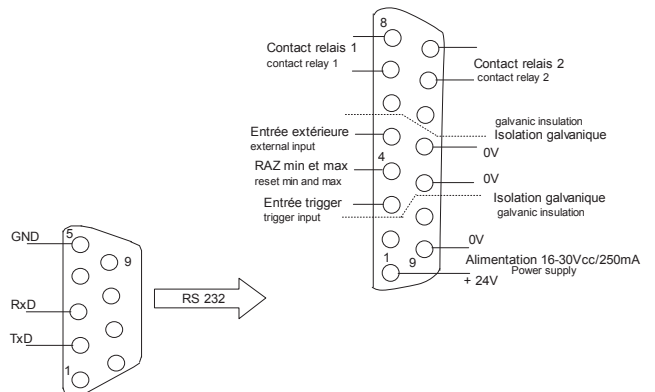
8

Contact relais 1
contact relay 1

Contact relais 2
contact relay 2

galvanic insulation
Isolation galvanique

Entrée extérieure
external input

0V

4
RAZ min et max
reset min and max

0V

Entrée trigger
trigger input

Isolation galvanique
galvanic insulation

0V

1
9
Alimentation 16-30Vcc/250mA
Power supply
+ 24V

GND
5
9

RxD

RS 232

TxD

1